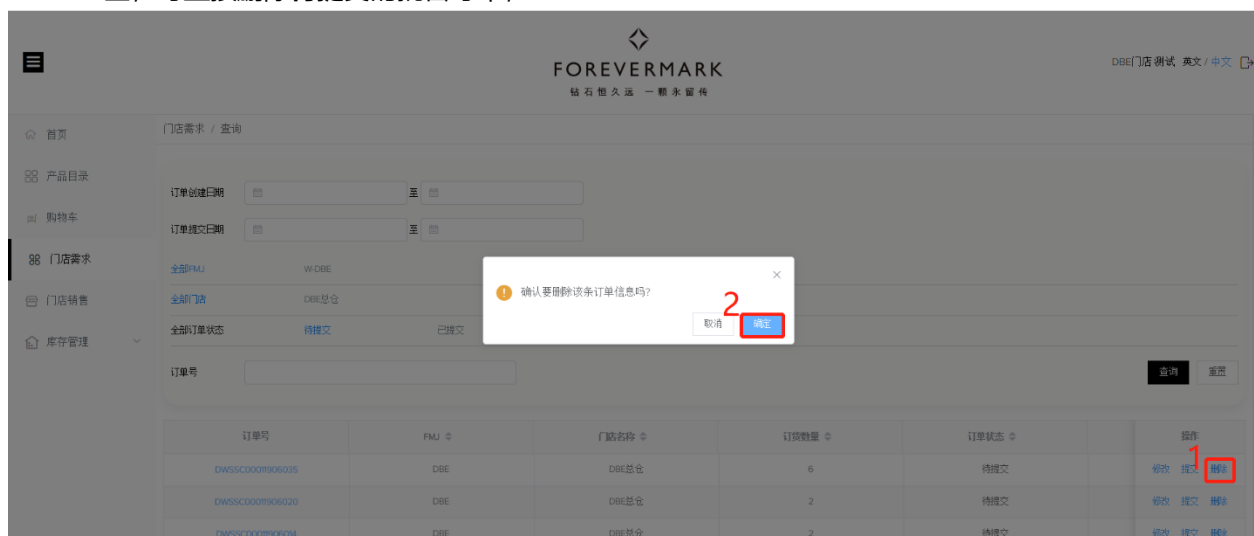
FOREVERMARK
钻石恒久远 一颗永留传

DBE门店测试 英文 / 中文

首页
产品目录
购物车
门店需求
门店销售
库存管理

门店需求 / 查询

订单创建日期 至
订单提交日期 至
全部FMU W-DBE
全部门店 DBE总仓
全部订单状态 待提交 已提交
订单号
查询 重置

确认要删除该条订单信息吗?
取消 确定
2
1

| 订单号 | FMU | 门店名称 | 订货数量 | 订单状态 | 操作 |
|---|---|---|---|---|---|
| DWSSC00011906035 | DBE | DBE总仓 | 6 | 待提交 | 修改 提交 删除 |
| DWSSC00011906020 | DBE | DBE总仓 | 2 | 待提交 | 修改 提交 删除 |
| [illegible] | DBE | DBE总仓 | 2 | 待提交 | 修改 提交 删除 |